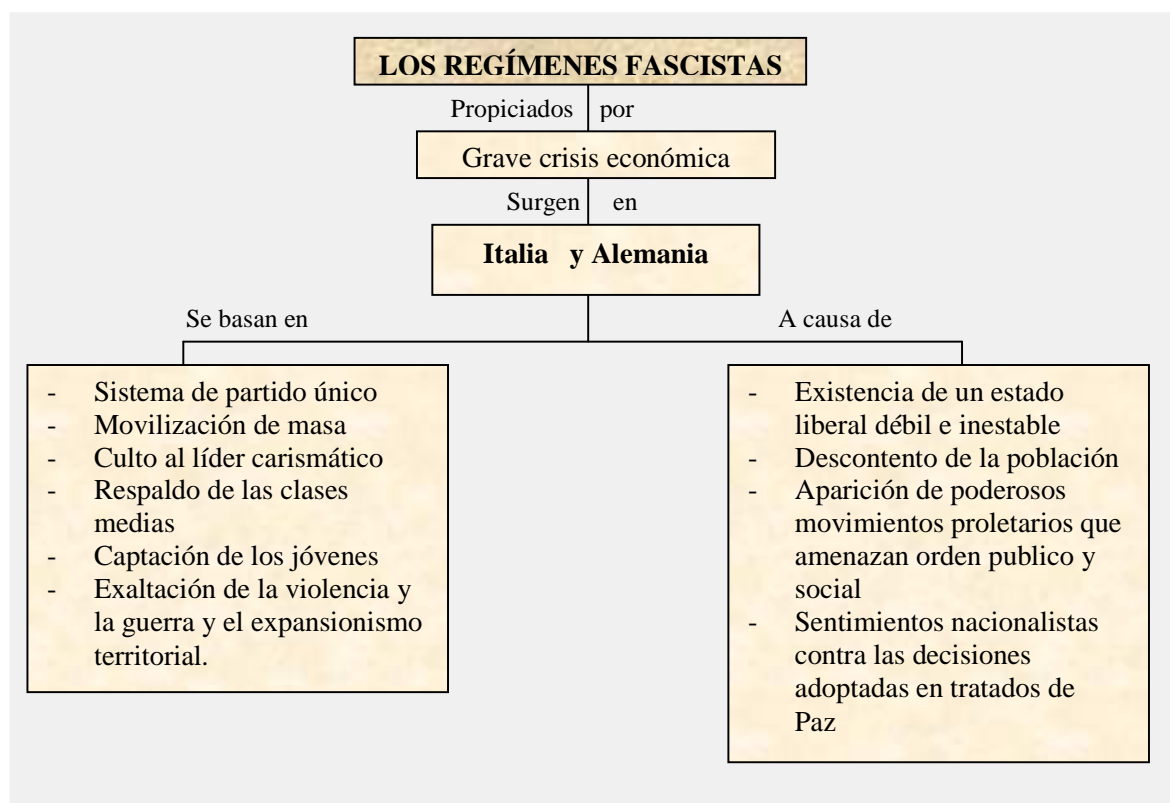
LOS REGÍMENES FASCISTAS

Propiciados por

Grave crisis económica

Surgen en

Italia y Alemania

Se basan en

A causa de

- Sistema de partido único
- Movilización de masa
- Culto al líder carismático
- Respaldo de las clases medias
- Captación de los jóvenes
- Exaltación de la violencia y la guerra y el expansionismo territorial.

- Existencia de un estado liberal débil e inestable
- Descontento de la población
- Aparición de poderosos movimientos proletarios que amenazan orden publico y social
- Sentimientos nacionalistas contra las decisiones adoptadas en tratados de Paz